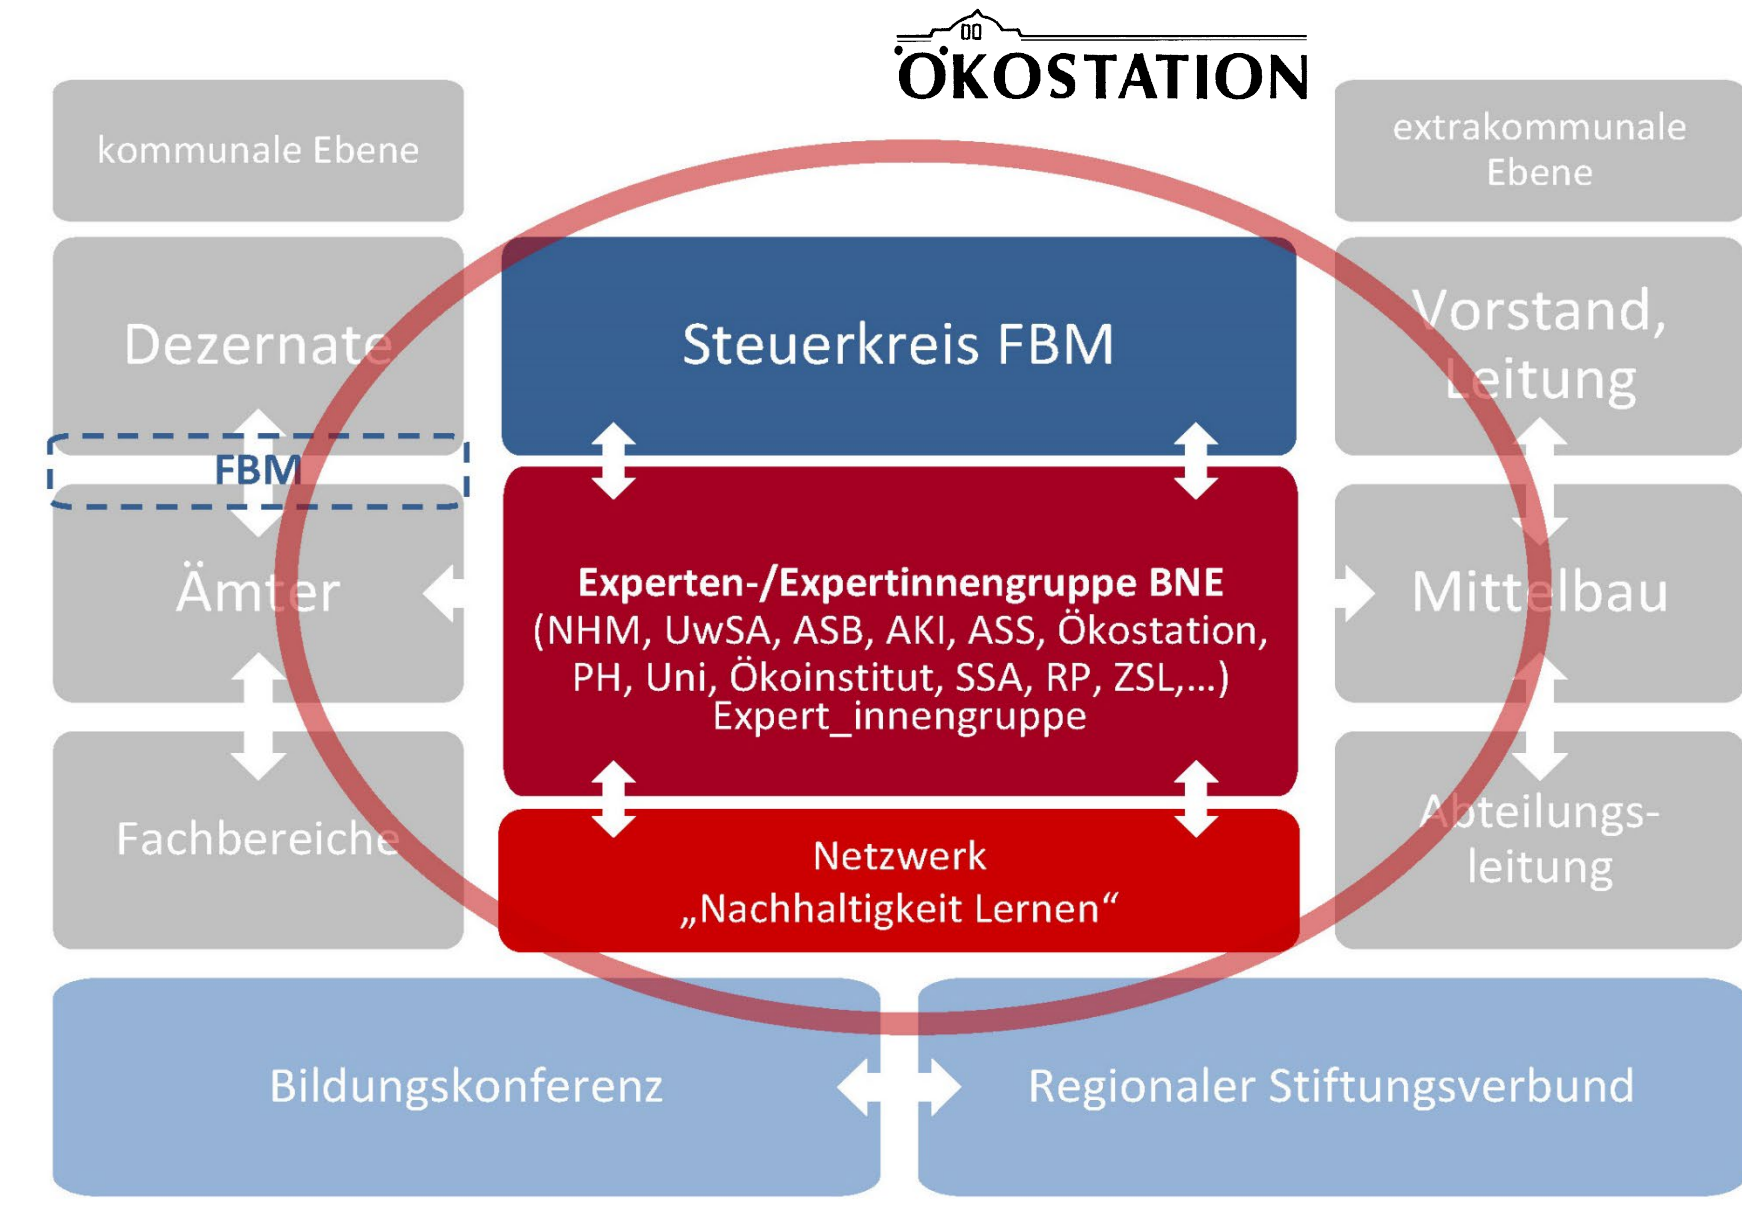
ÖKOSTATION

kommunale Ebene

extrakommunale Ebene

Dezernate

FBM

Ämter

Fachbereiche

Steuerkreis FBM

Experten-/Expertinnengruppe BNE
(NHM, UwSA, ASB, AKI, ASS, Ökostation, PH, Uni, Ökoinstitut, SSA, RP, ZSL,...)
Expert_innengruppe

Netzwerk
„Nachhaltigkeit Lernen“

Vorstand, Leitung

Mittelbau

Abteilungsleitung

Bildungskonferenz

Regionaler Stiftungsverbund